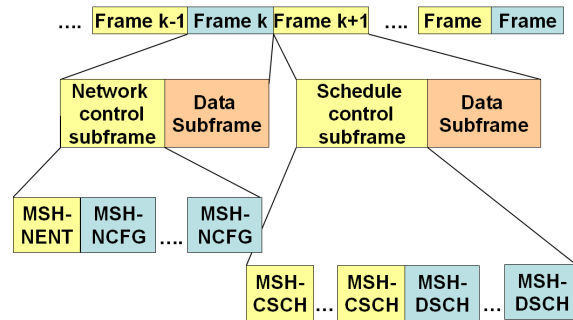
…. Frame k-1 Frame k Frame k+1 …. Frame Frame

Network control subframe

Data Subframe

Schedule control subframe

Data Subframe

MSH-NENT

MSH-NCFG

….

MSH-NCFG

MSH-CSCH

…

MSH-CSCH

MSH-DSCH

…

MSH-DSCH